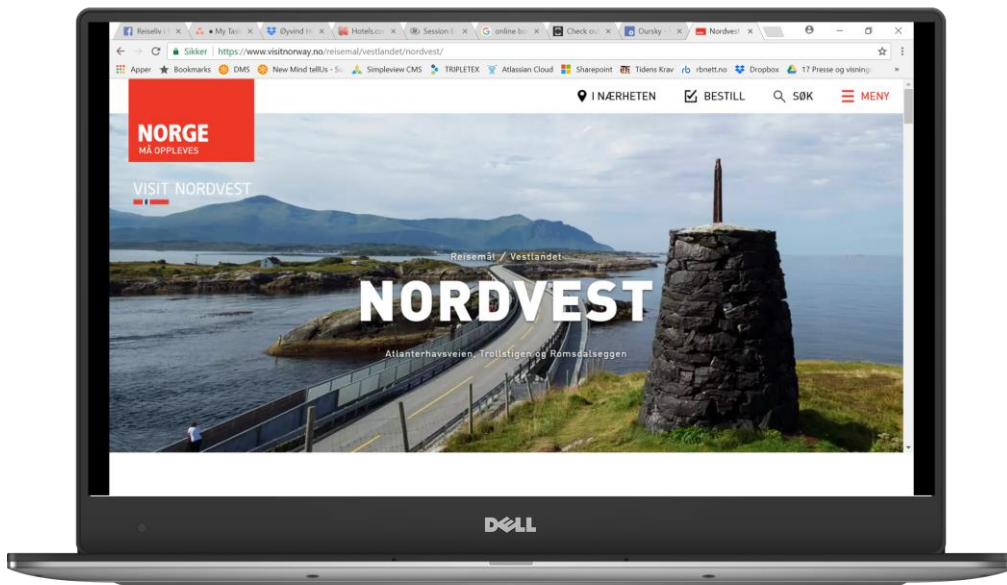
Reiseliv i ×   • My Tas ×   Øyvind H ×   Hotels.co ×   Session ×   online bo ×   Check ou ×   Oursky ×   Nordvest ×

Sikker | https://www.visitnorway.no/reisemal/vestlandet/nordvest/

Apper   Bookmarks   DMS   New Mind tellUs - Sc   Simpleview CMS   TRIPLETEX   Atlassian Cloud   Sharepoint   Tidens Krav   rbnett.no   Dropbox   17 Presse og visning   »

NORGE
MÅ OPPLEVES

VISIT NORDVEST

I NÆRHETEN   BESTILL   SØK   MENY

Reisemål / Vestlandet

NORDVEST

Atlanterhavsveien, Trollstigen og Romsdalseggen

DELL